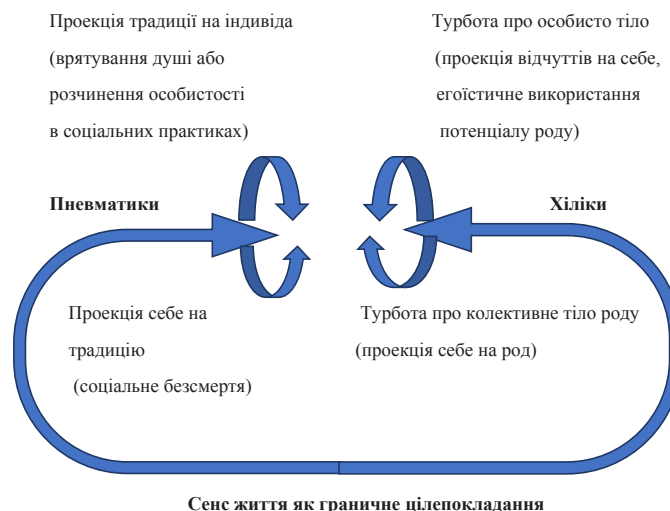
Проекція традиції на індивіда
(врятування душі або
розчинення особистості
в соціальних практиках)

Турбота про особисто тіло
(проекція відчуттів на себе,
егоїстичне використання
потенціалу роду)

Пневматики

Хіліки

Проекція себе на
традицію
(соціальне безсмертя)

Турбота про колективне тіло роду
(проекція себе на род)

Сенс життя як граничне цілепокладання